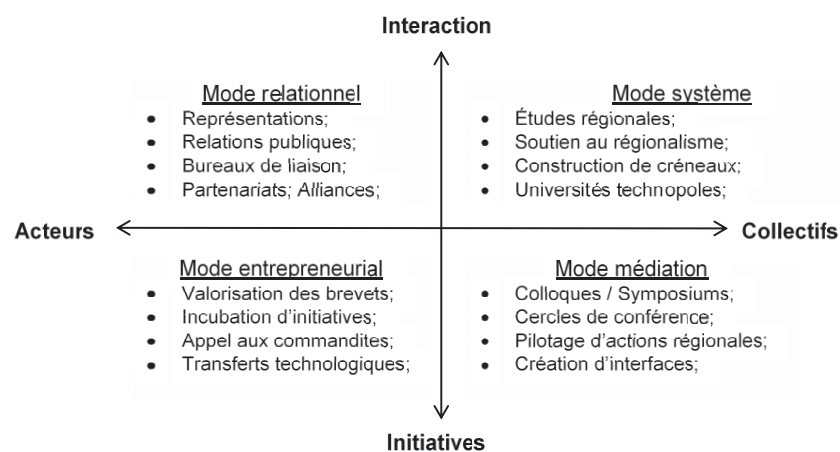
Interaction

Mode relationnel
- Représentations;
- Relations publiques;
- Bureaux de liaison;
- Partenariats; Alliances;

Mode système
- Études régionales;
- Soutien au régionalisme;
- Construction de créneaux;
- Universités technopoles;

Acteurs

Collectifs

Mode entrepreneurial
- Valorisation des brevets;
- Incubation d'initiatives;
- Appel aux commandites;
- Transferts technologiques;

Mode médiation
- Colloques / Symposiums;
- Cercles de conférence;
- Pilotage d'actions régionales;
- Création d'interfaces;

Initiatives